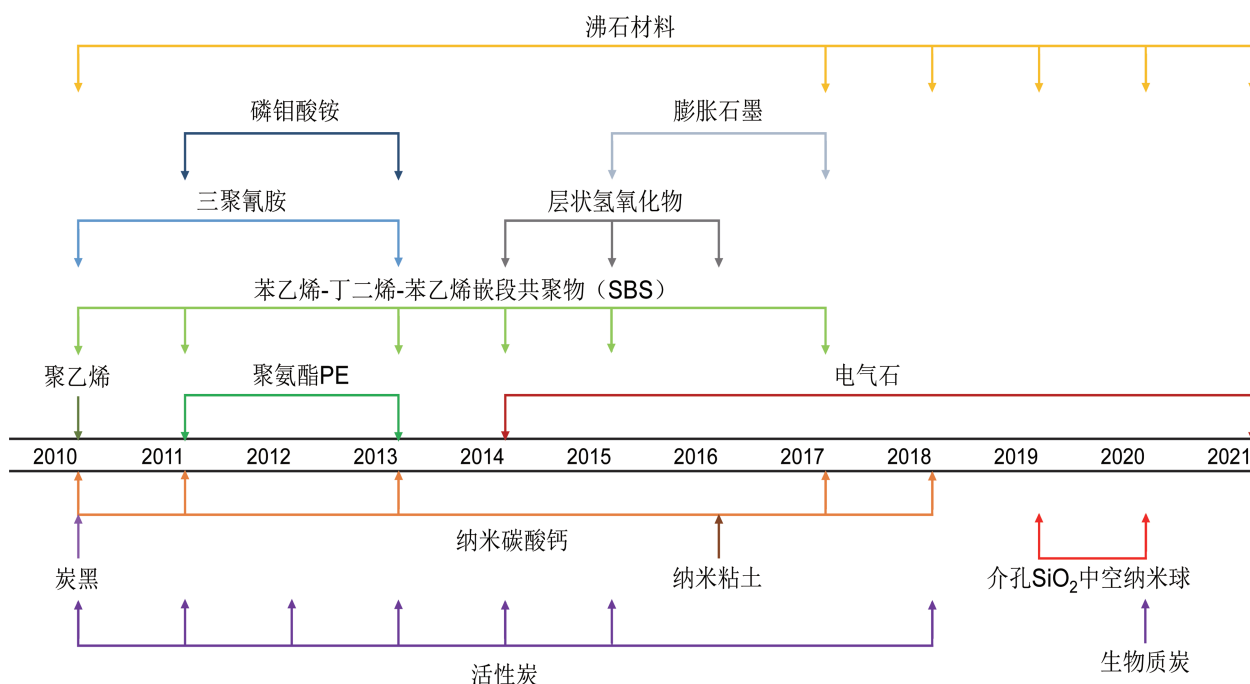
沸石材料

磷钼酸铵

膨胀石墨

三聚氰胺

层状氢氧化物

苯乙烯-丁二烯-苯乙烯嵌段共聚物（SBS）

聚乙烯

聚氨酯PE

电气石

2010 2011 2012 2013 2014 2015 2016 2017 2018 2019 2020 2021

纳米碳酸钙

炭黑

纳米粘土

介孔$SiO_2$中空纳米球

活性炭

生物质炭